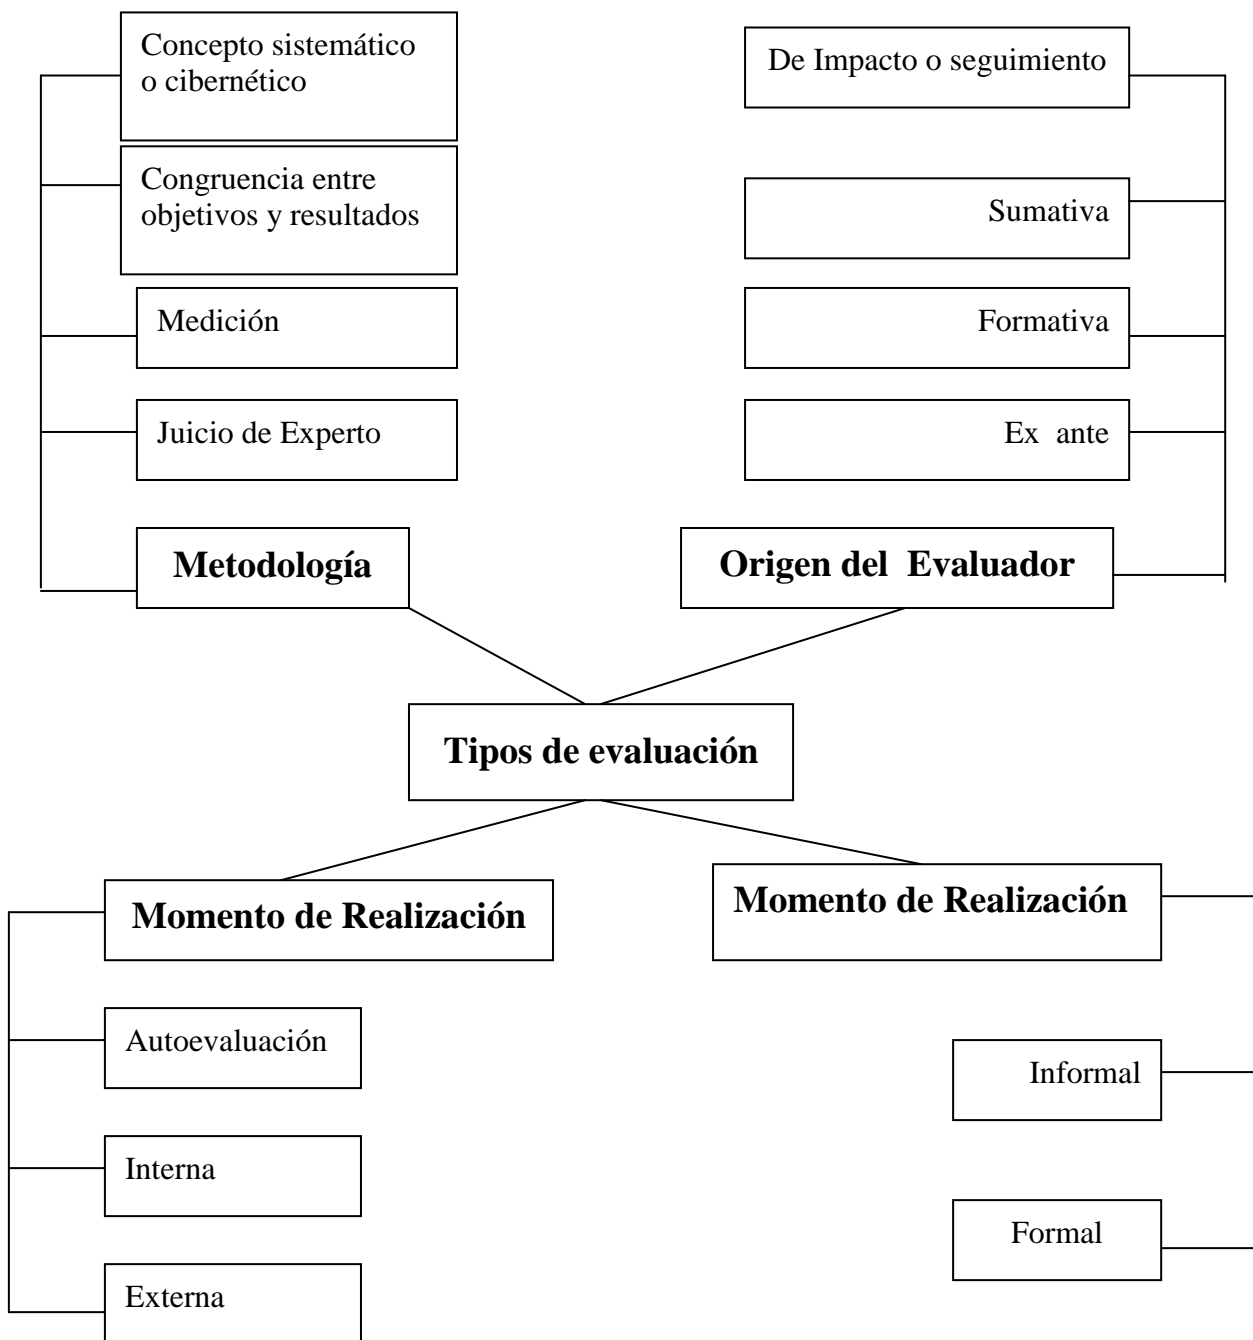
Concepto sistemático o cibernético

Congruencia entre objetivos y resultados

Medición

Juicio de Experto

**Metodología**

De Impacto o seguimiento

Sumativa

Formativa

Ex ante

**Origen del Evaluador**

**Tipos de evaluación**

**Momento de Realización**

Autoevaluación

Interna

Externa

**Momento de Realización**

Informal

Formal